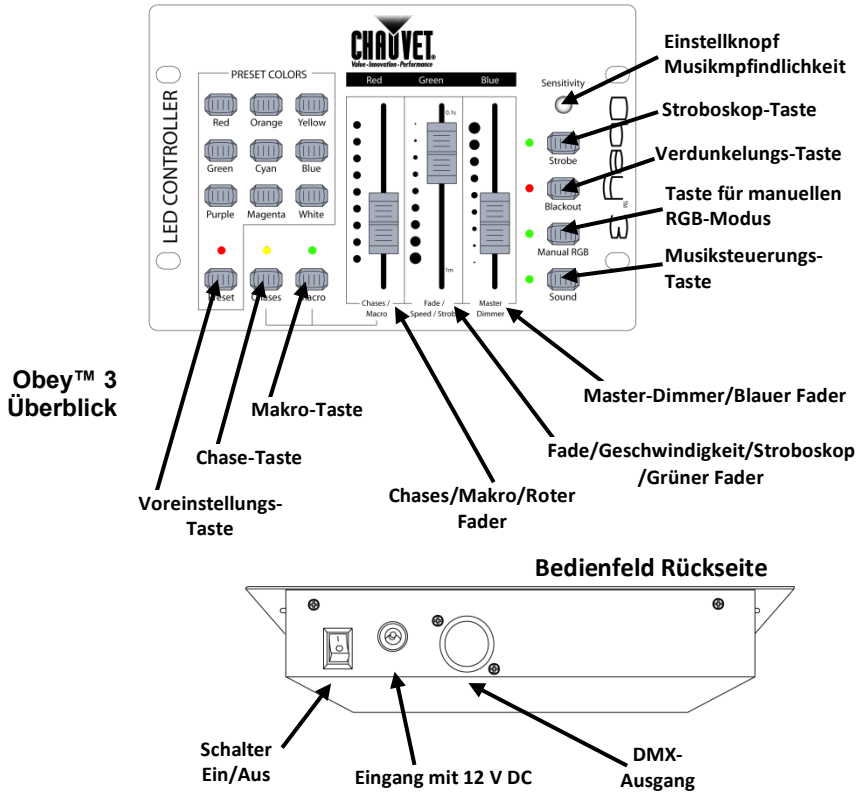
LED CONTROLLER

PRESET COLORS

Red Orange Yellow

Green Cyan Blue

Purple Magenta White

Preset Chases Macro

CHAUVET
Value · Innovation · Performance

Red Green Blue

0,1s

1m

Chases / Macro

Fade / Speed / Strobe

Master Dimmer

Sensitivity

Strobe

Blackout

Manual RGB

Sound

Einstellknopf Musikmpfindlichkeit

Stroboskop-Taste

Verdunkelungs-Taste

Taste für manuellen RGB-Modus

Musiksteuerungs-Taste

Obey™ 3 Überblick

Makro-Taste

Master-Dimmer/Blauer Fader

Chase-Taste

Fade/Geschwindigkeit/Stroboskop /Grüner Fader

Voreinstellungs-Taste

Chases/Makro/Roter Fader

Bedienfeld Rückseite

Schalter Ein/Aus

Eingang mit 12 V DC

DMX-Ausgang